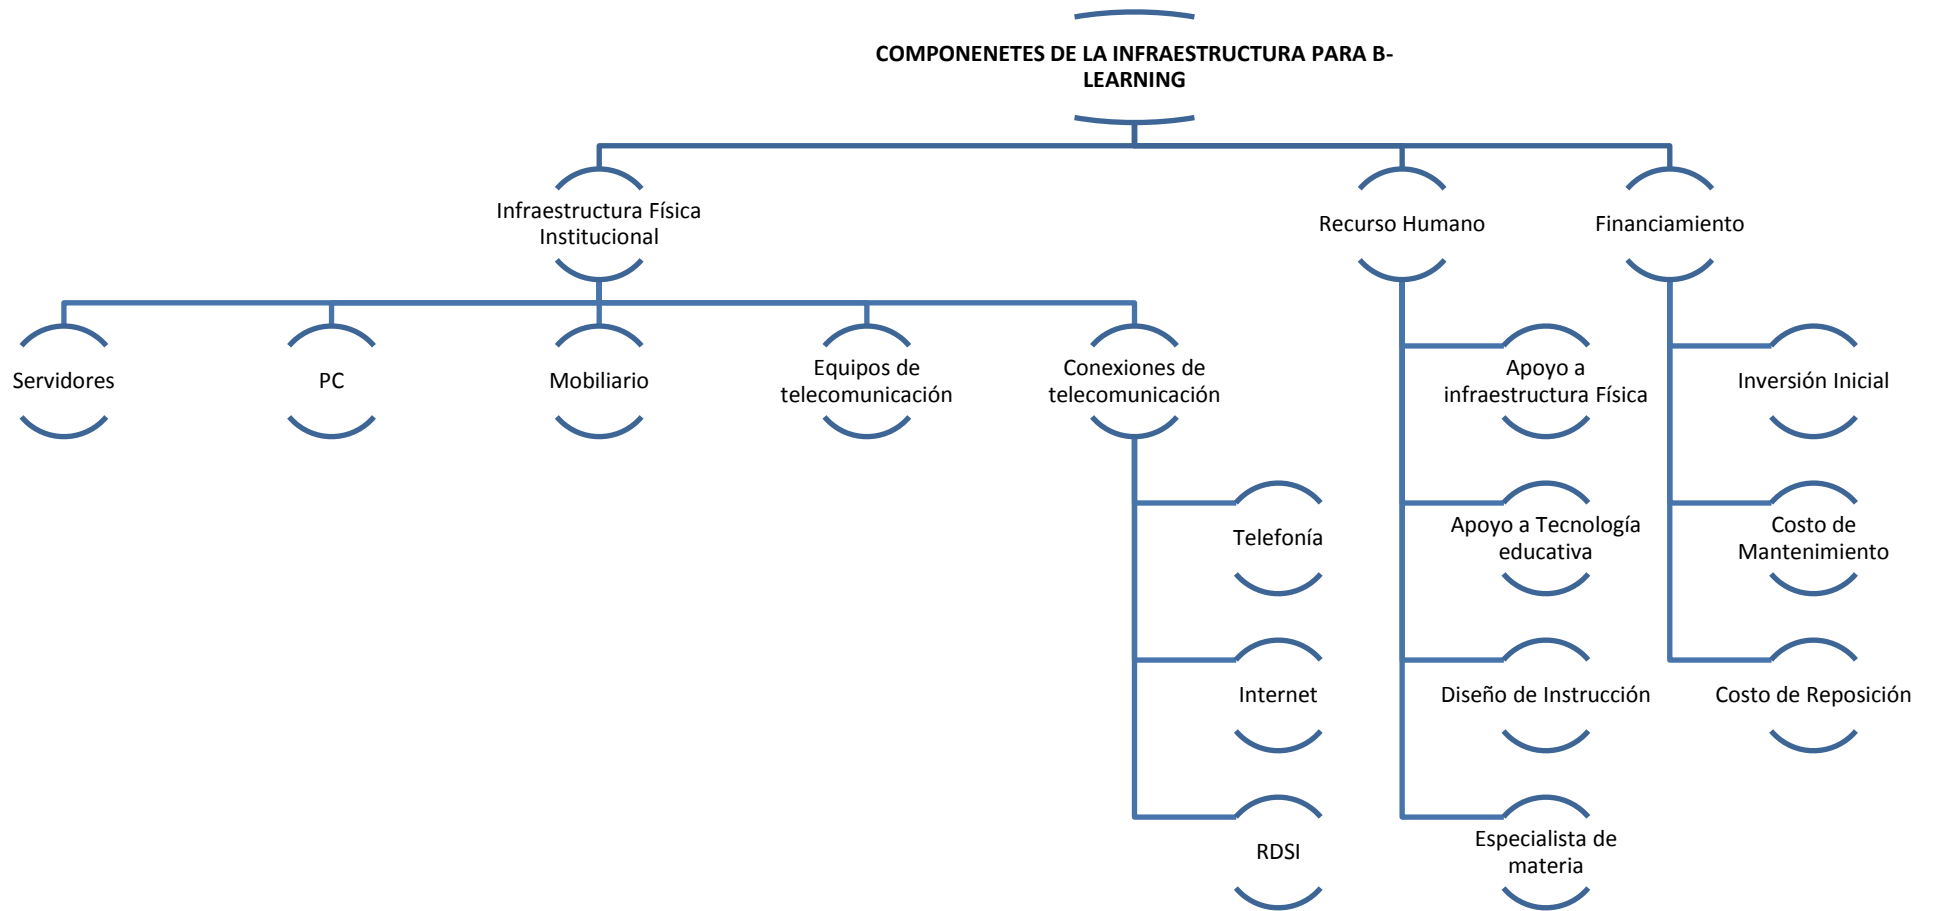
COMPONENETES DE LA INFRAESTRUCTURA PARA B-LEARNING

Infraestructura Física Institucional

Recurso Humano

Financiamiento

Servidores

PC

Mobiliario

Equipos de telecomunicación

Conexiones de telecomunicación

Telefonía

Internet

RDSI

Apoyo a infraestructura Física

Apoyo a Tecnología educativa

Diseño de Instrucción

Especialista de materia

Inversión Inicial

Costo de Mantenimiento

Costo de Reposición